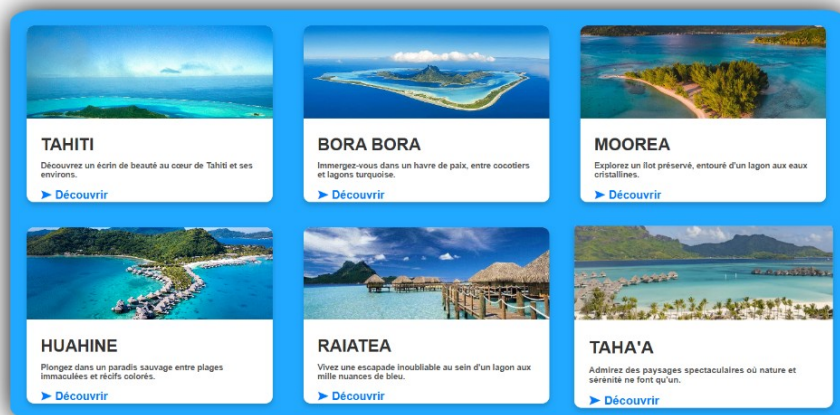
TAHITI

Découvrez un écrin de beauté au cœur de Tahiti et ses environs.

➤ Découvrir

BORA BORA

Immergez-vous dans un havre de paix, entre cocotiers et lagons turquoise.

➤ Découvrir

MOOREA

Explorez un îlot préservé, entouré d'un lagon aux eaux cristallines.

➤ Découvrir

HUAHINE

Plongez dans un paradis sauvage entre plages immaculées et récifs colorés.

➤ Découvrir

RAIATEA

Vivez une escapade inoubliable au sein d'un lagon aux mille nuances de bleu.

➤ Découvrir

TAHA'A

Admirez des paysages spectaculaires où nature et sérénité ne font qu'un.

➤ Découvrir